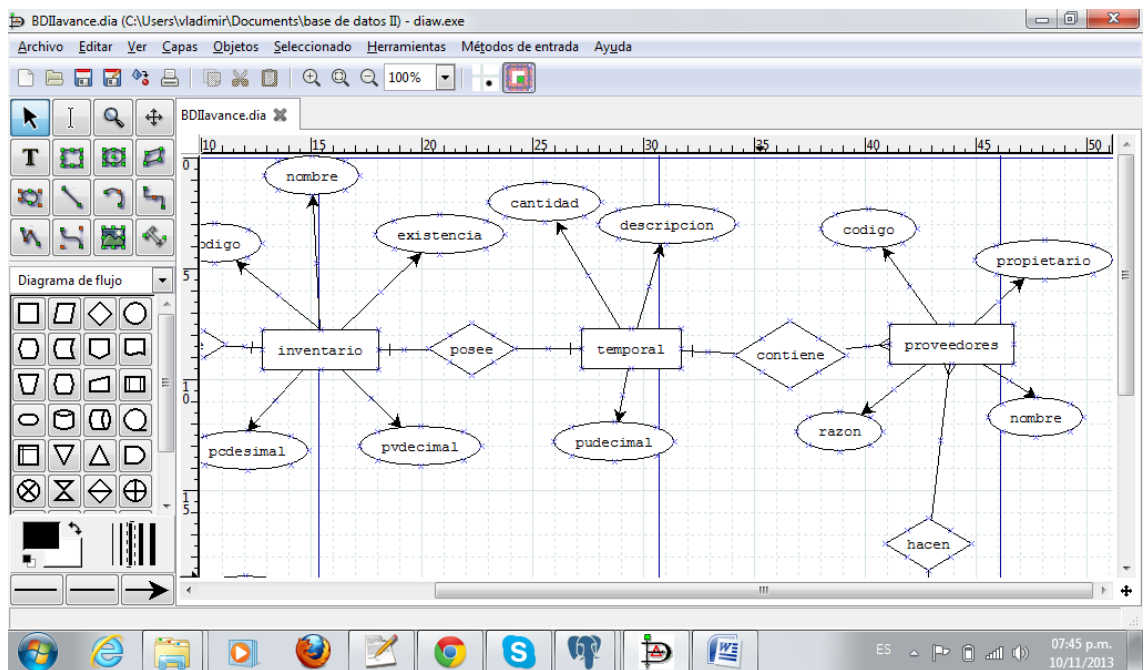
BDIIavance.dia (C:\Users\vladimir\Documents\base de datos II) - diaw.exe

Archivo Editar Ver Capas Objetos Seleccionado Herramientas Métodos de entrada Ayuda

100%

BDIIavance.dia

Diagrama de flujo

10 15 20 25 30 35 40 45 50

0

5

10

15

nombre

odigo

existencia

cantidad

descripcion

codigo

propietario

inventario

posee

temporal

contiene

proveedores

pcdesimal

pvdecimal

pudecimal

razon

nombre

hacen

ES

07:45 p.m.
10/11/2013